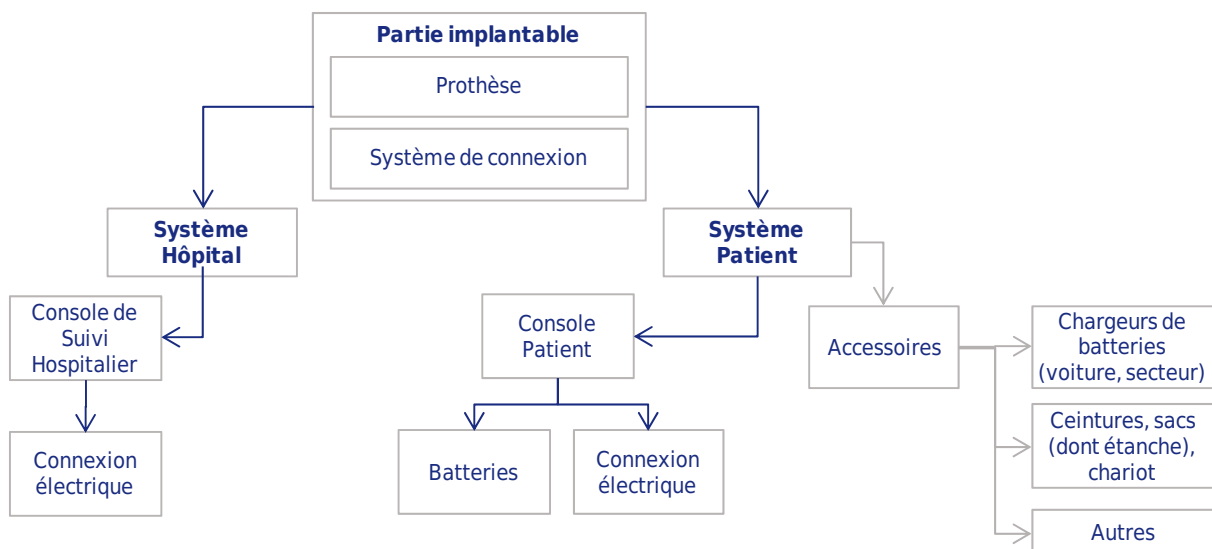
Partie implantable

Prothèse

Système de connexion

Système Hôpital

Système Patient

Console de Suivi Hospitalier

Connexion électrique

Console Patient

Batteries

Connexion électrique

Accessoires

Chargeurs de batteries (voiture, secteur)

Ceintures, sacs (dont étanche), chariot

Autres